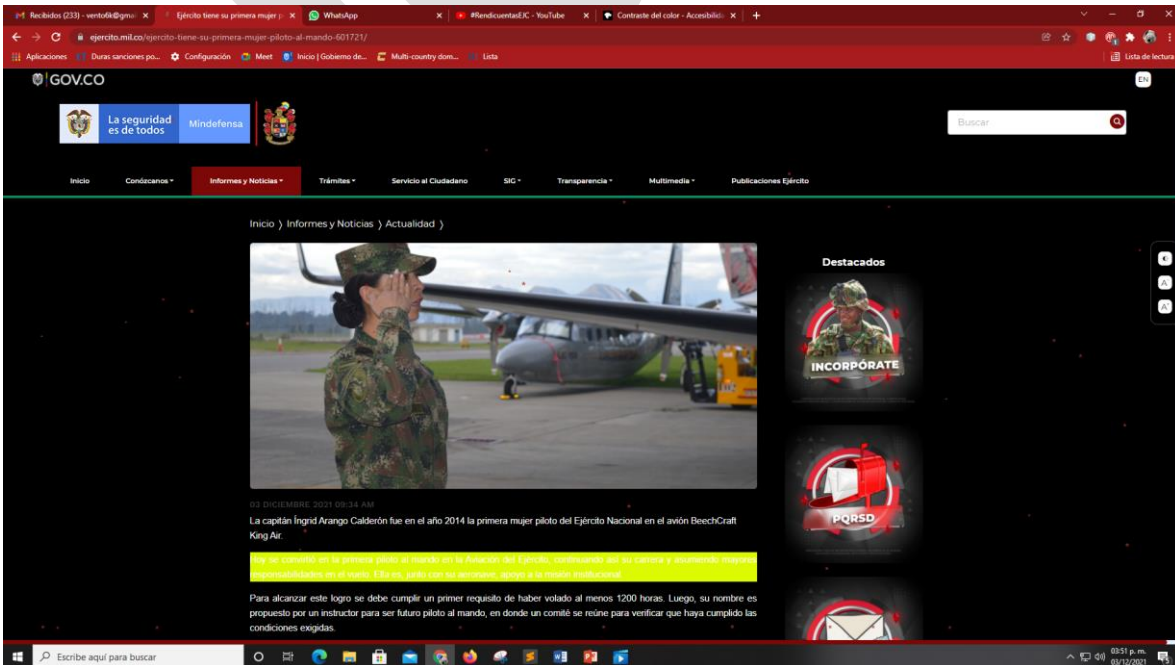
Recibidos (233) - ventofk@gmai × Ejército tiene su primera mujer p × WhatsApp × #RendicuentasEJC - YouTube × Contraste del color - Accesibilid × +

ejercito.mil.co/ejercito-tiene-su-primera-mujer-piloto-al-mando-601721/

Aplicaciones Duras sanciones po... Configuración Meet Inicio | Gobierno de... Multi-country dom... Lista

Lista de lectura

GOV.CO

EN

La seguridad es de todos Mindefensa

Buscar

Inicio Conózcanos Informes y Noticias Trámites Servicio al Ciudadano SIG Transparencia Multimedia Publicaciones Ejército

Inicio 〉 Informes y Noticias 〉 Actualidad 〉

Destacados

INCORPÓRATE

PQRSD

03 DICIEMBRE 2021 09:34 AM

La capitán Íngrid Arango Calderón fue en el año 2014 la primera mujer piloto del Ejército Nacional en el avión BeechCraft King Air.

Hoy se convirtió en la primera piloto al mando en la Aviación del Ejército, continuando así su carrera y asumiendo mayores responsabilidades en el vuelo. Ella es, junto con su aeronave, apoyo a la misión institucional.

Para alcanzar este logro se debe cumplir un primer requisito de haber volado al menos 1200 horas. Luego, su nombre es propuesto por un instructor para ser futuro piloto al mando, en donde un comité se reúne para verificar que haya cumplido las condiciones exigidas.

Escribe aquí para buscar

03:51 p. m. 03/12/2021